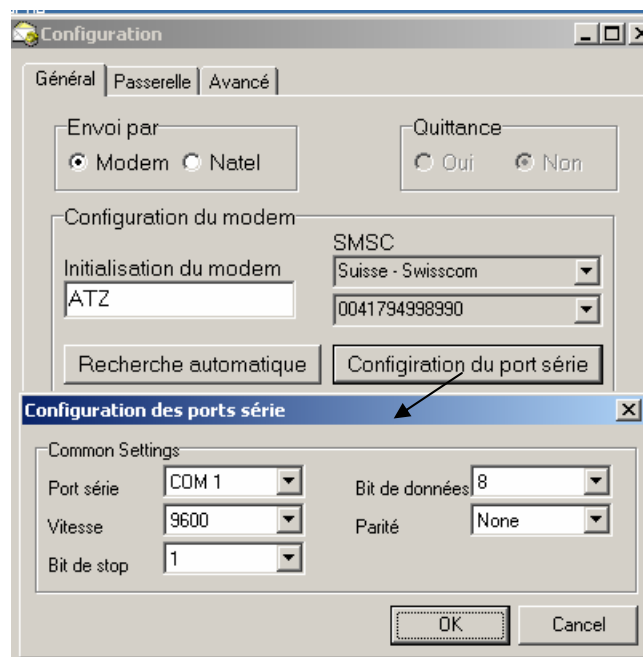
Configuration

Général | Passerelle | Avancé

Envoi par
Modem
Natel

Quittance
Oui
Non

Configuration du modem
Initialisation du modem
ATZ
SMSC
Suisse - Swisscom
0041794998990

Recherche automatique
Configiration du port série

Configuration des ports série

Common Settings
Port série
COM 1
Vitesse
9600
Bit de stop
1
Bit de données
8
Parité
None

OK
Cancel